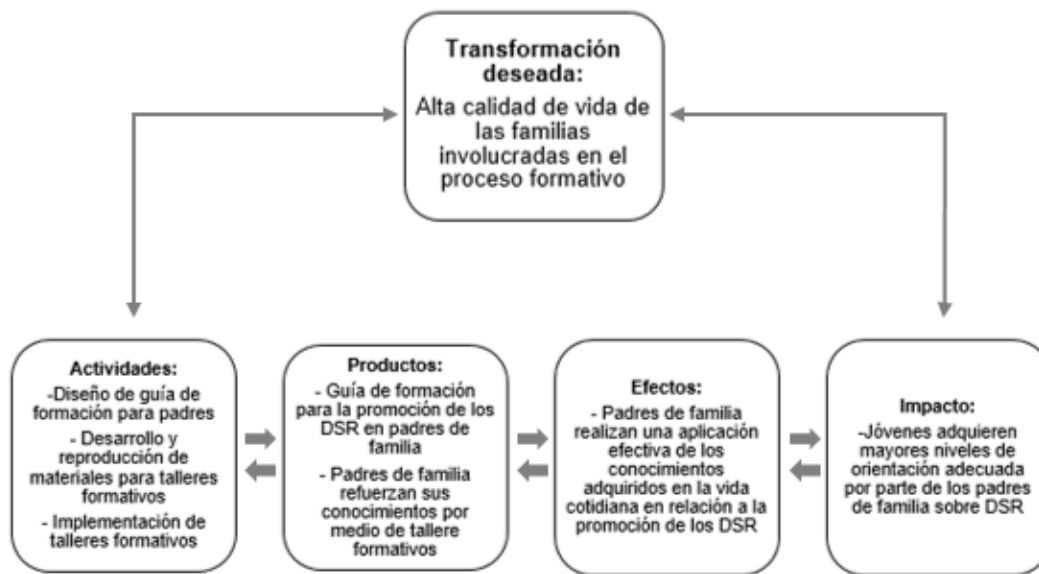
Transformación deseada:

Alta calidad de vida de las familias involucradas en el proceso formativo

Actividades:

-Diseño de guía de formación para padres

- Desarrollo y reproducción de materiales para talleres formativos

- Implementación de talleres formativos

Productos:

- Guía de formación para la promoción de los DSR en padres de familia

- Padres de familia refuerzan sus conocimientos por medio de tallere formativos

Efectos:

- Padres de familia realizan una aplicación efectiva de los conocimientos adquiridos en la vida cotidiana en relación a la promoción de los DSR

Impacto:

-Jóvenes adquieren mayores niveles de orientación adecuada por parte de los padres de familia sobre DSR